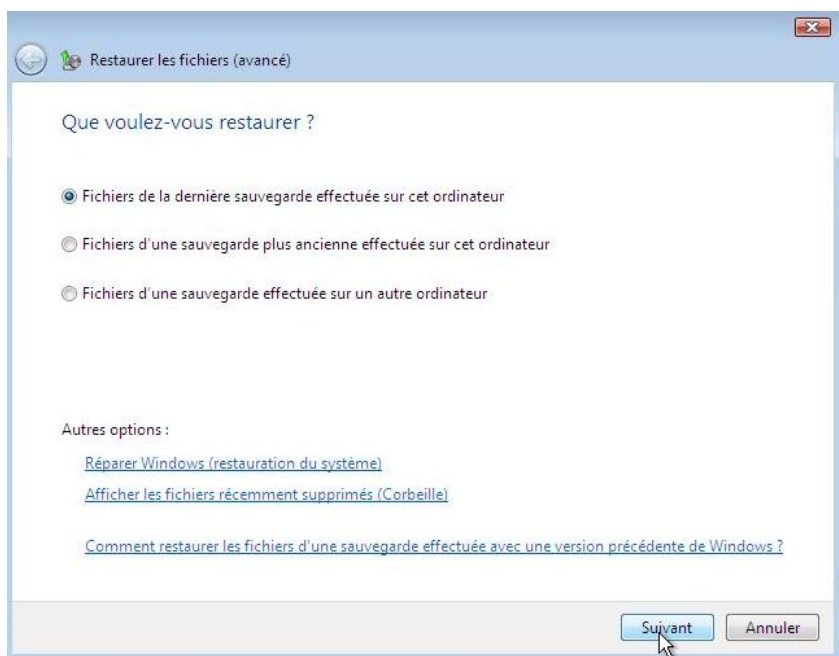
Restaurer les fichiers (avancé)

Que voulez-vous restaurer ?

Fichiers de la dernière sauvegarde effectuée sur cet ordinateur

Fichiers d'une sauvegarde plus ancienne effectuée sur cet ordinateur

Fichiers d'une sauvegarde effectuée sur un autre ordinateur

Autres options :

Réparer Windows (restauration du système)

Afficher les fichiers récemment supprimés (Corbeille)

Comment restaurer les fichiers d'une sauvegarde effectuée avec une version précédente de Windows ?

Suivant

Annuler